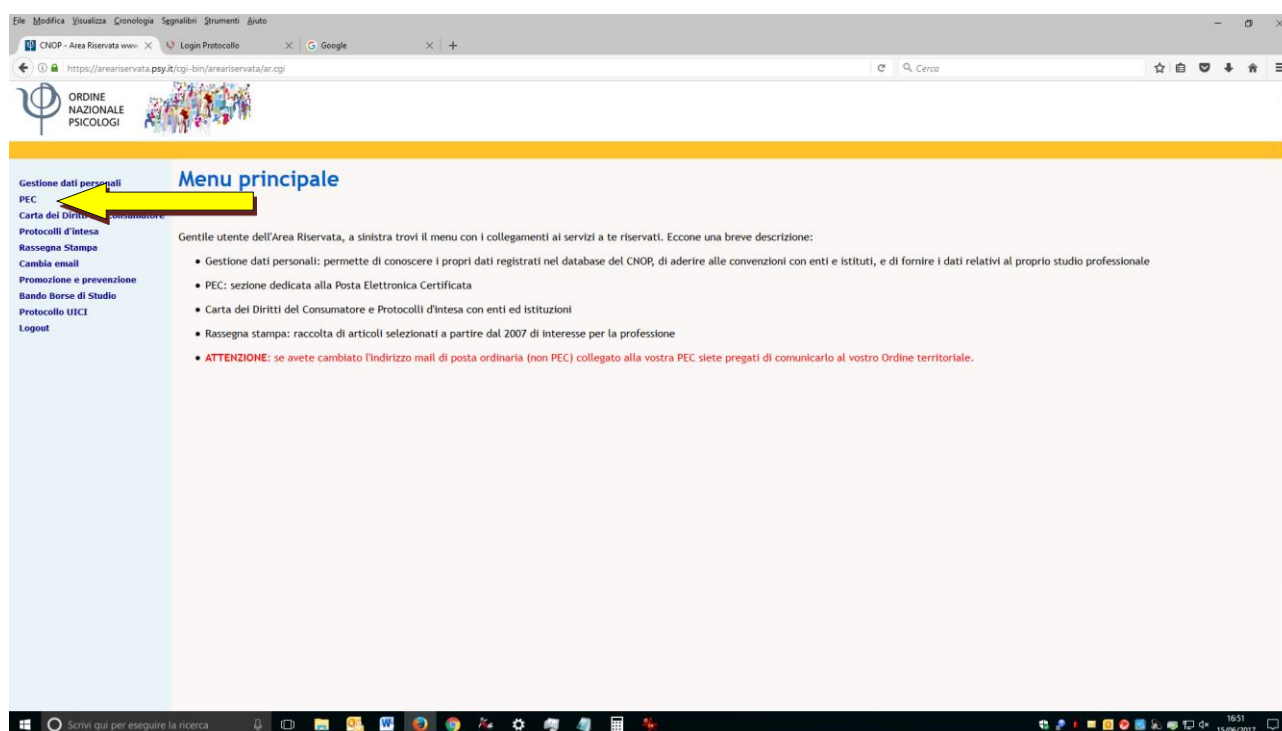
File Modifica Visualizza Cronologia Segnalibri Strumenti Aiuto

CNOP - Area Riservata www × Login Protocollo × Google × +

https://areariservata.psy.it/cgi-bin/areariservata/ar.cgi

Cerca

ORDINE NAZIONALE PSICOLOGI

Gestione dati personali
PEC
Carta dei Diritti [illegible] Consumatore
Protocolli d'intesa
Rassegna Stampa
Cambia email
Promozione e prevenzione
Bando Borse di Studio
Protocollo UICI
Logout

Menu principale

Gentile utente dell'Area Riservata, a sinistra trovi il menu con i collegamenti ai servizi a te riservati. Eccone una breve descrizione:

• Gestione dati personali: permette di conoscere i propri dati registrati nel database del CNOP, di aderire alle convenzioni con enti e istituti, e di fornire i dati relativi al proprio studio professionale

• PEC: sezione dedicata alla Posta Elettronica Certificata

• Carta dei Diritti del Consumatore e Protocolli d'intesa con enti ed istituzioni

• Rassegna stampa: raccolta di articoli selezionati a partire dal 2007 di interesse per la professione

• ATTENZIONE: se avete cambiato l'indirizzo mail di posta ordinaria (non PEC) collegato alla vostra PEC siete pregati di comunicarlo al vostro Ordine territoriale.

Scrivi qui per eseguire la ricerca

16:51
15/06/2017